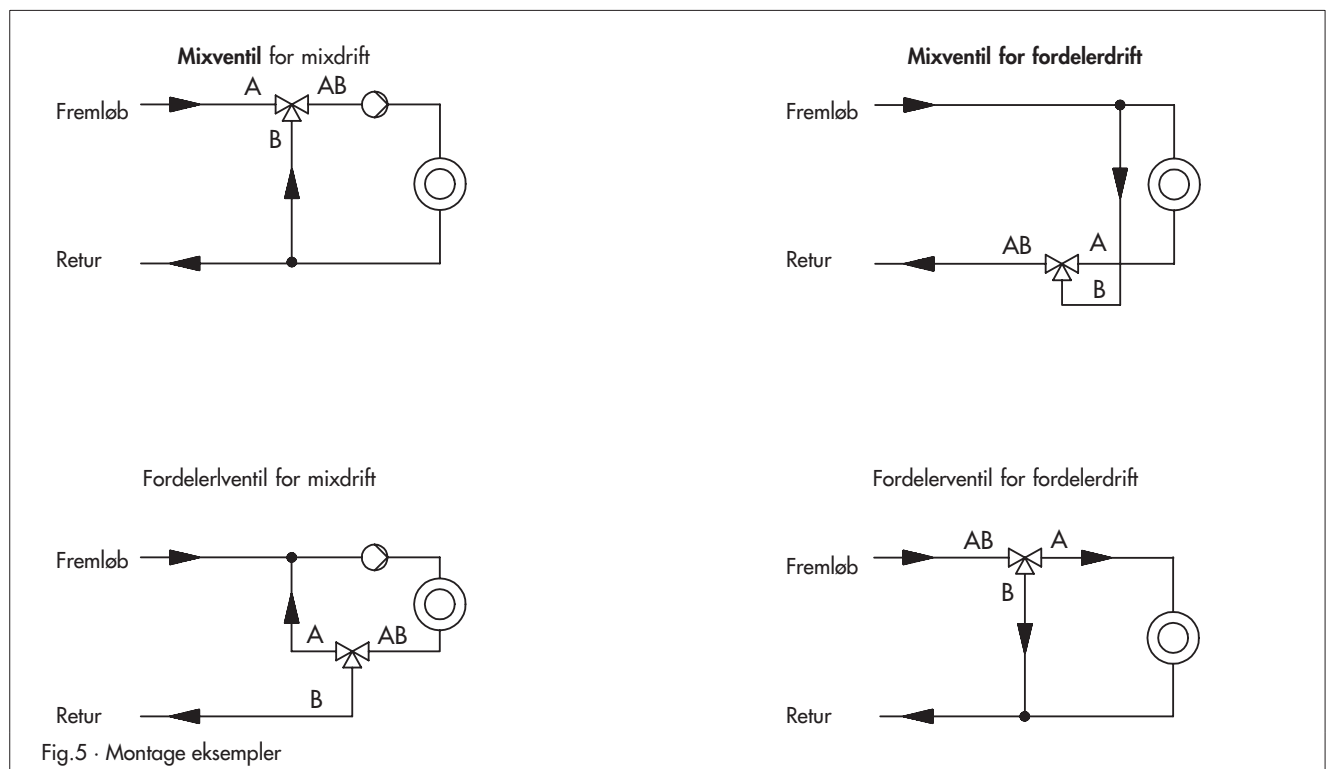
**Mixventil** for mixdrift

Fremløb

A

AB

B

Retur

**Mixventil for fordelerdrift**

Fremløb

AB

A

Retur

B

Fordelerlventil for mixdrift

Fremløb

A

AB

B

Retur

Fordelerventil for fordelerdrift

AB

A

Fremløb

B

Retur

Fig.5 · Montage eksempler